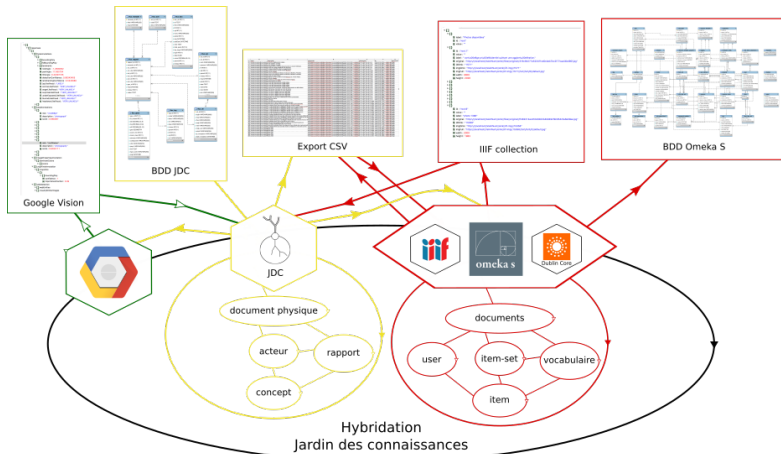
Google Vision

BDD JDC

Export CSV

IIIF collection

BDD Omeka S

JDC

omeka s

Dublin Core

document physique

acteur

rapport

concept

documents

user

item-set

vocabulaire

item

Hybridation
Jardin des connaissances